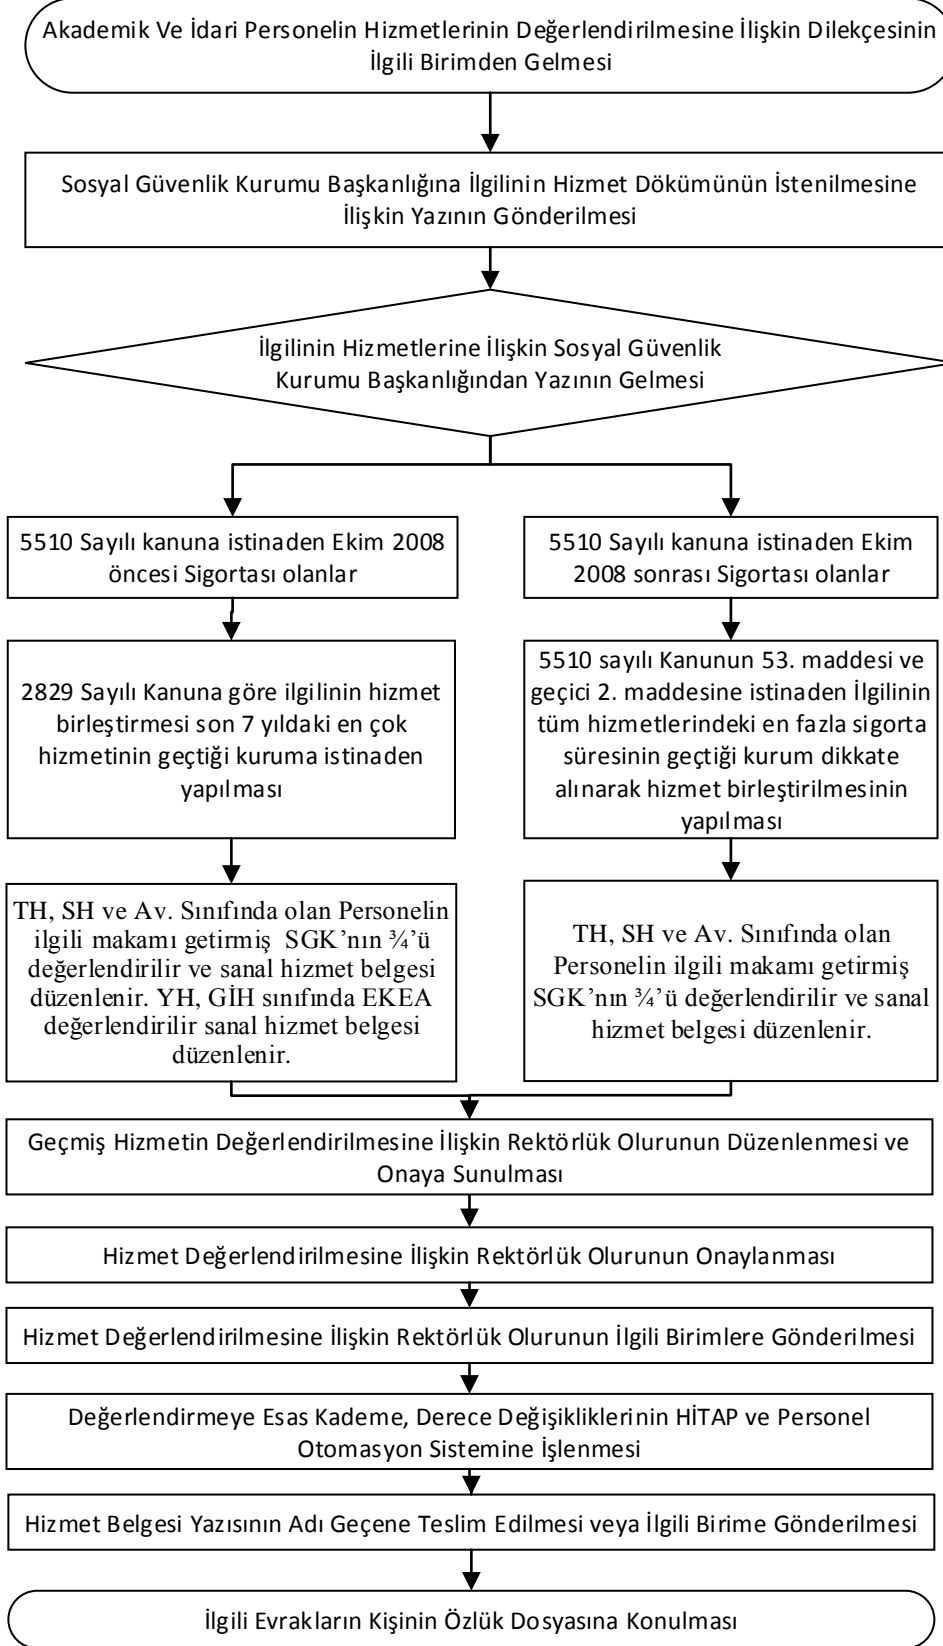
Akademik Ve İdari Personelin Hizmetlerinin Değerlendirilmesine İlişkin Dilekçesinin İlgili Birimden Gelmesi

Sosyal Güvenlik Kurumu Başkanlığına İlgilinin Hizmet Dökümünün İstenilmesine İlişkin Yazının Gönderilmesi

İlgilinin Hizmetlerine İlişkin Sosyal Güvenlik Kurumu Başkanlığından Yazının Gelmesi

5510 Sayılı kanuna istinaden Ekim 2008 öncesi Sigortası olanlar

2829 Sayılı Kanuna göre ilgilinin hizmet birleştirmesi son 7 yıldaki en çok hizmetinin geçtiği kuruma istinaden yapılması

TH, SH ve Av. Sınıfında olan Personelin ilgili makamı getirmiş SGK'nın ¾'ü değerlendirilir ve sanal hizmet belgesi düzenlenir. YH, GİH sınıfında EKEA değerlendirilir sanal hizmet belgesi düzenlenir.

5510 Sayılı kanuna istinaden Ekim 2008 sonrası Sigortası olanlar

5510 sayılı Kanunun 53. maddesi ve geçici 2. maddesine istinaden İlgilinin tüm hizmetlerindeki en fazla sigorta süresinin geçtiği kurum dikkate alınarak hizmet birleştirilmesinin yapılması

TH, SH ve Av. Sınıfında olan Personelin ilgili makamı getirmiş SGK'nın ¾'ü değerlendirilir ve sanal hizmet belgesi düzenlenir.

Geçmiş Hizmetin Değerlendirilmesine İlişkin Rektörlük Olurunun Düzenlenmesi ve Onaya Sunulması

Hizmet Değerlendirilmesine İlişkin Rektörlük Olurunun Onaylanması

Hizmet Değerlendirilmesine İlişkin Rektörlük Olurunun İlgili Birimlere Gönderilmesi

Değerlendirmeye Esas Kademe, Derece Değişikliklerinin HİTAP ve Personel Otomasyon Sistemine İşlenmesi

Hizmet Belgesi Yazısının Adı Geçene Teslim Edilmesi veya İlgili Birime Gönderilmesi

İlgili Evrakların Kişinin Özlük Dosyasına Konulması